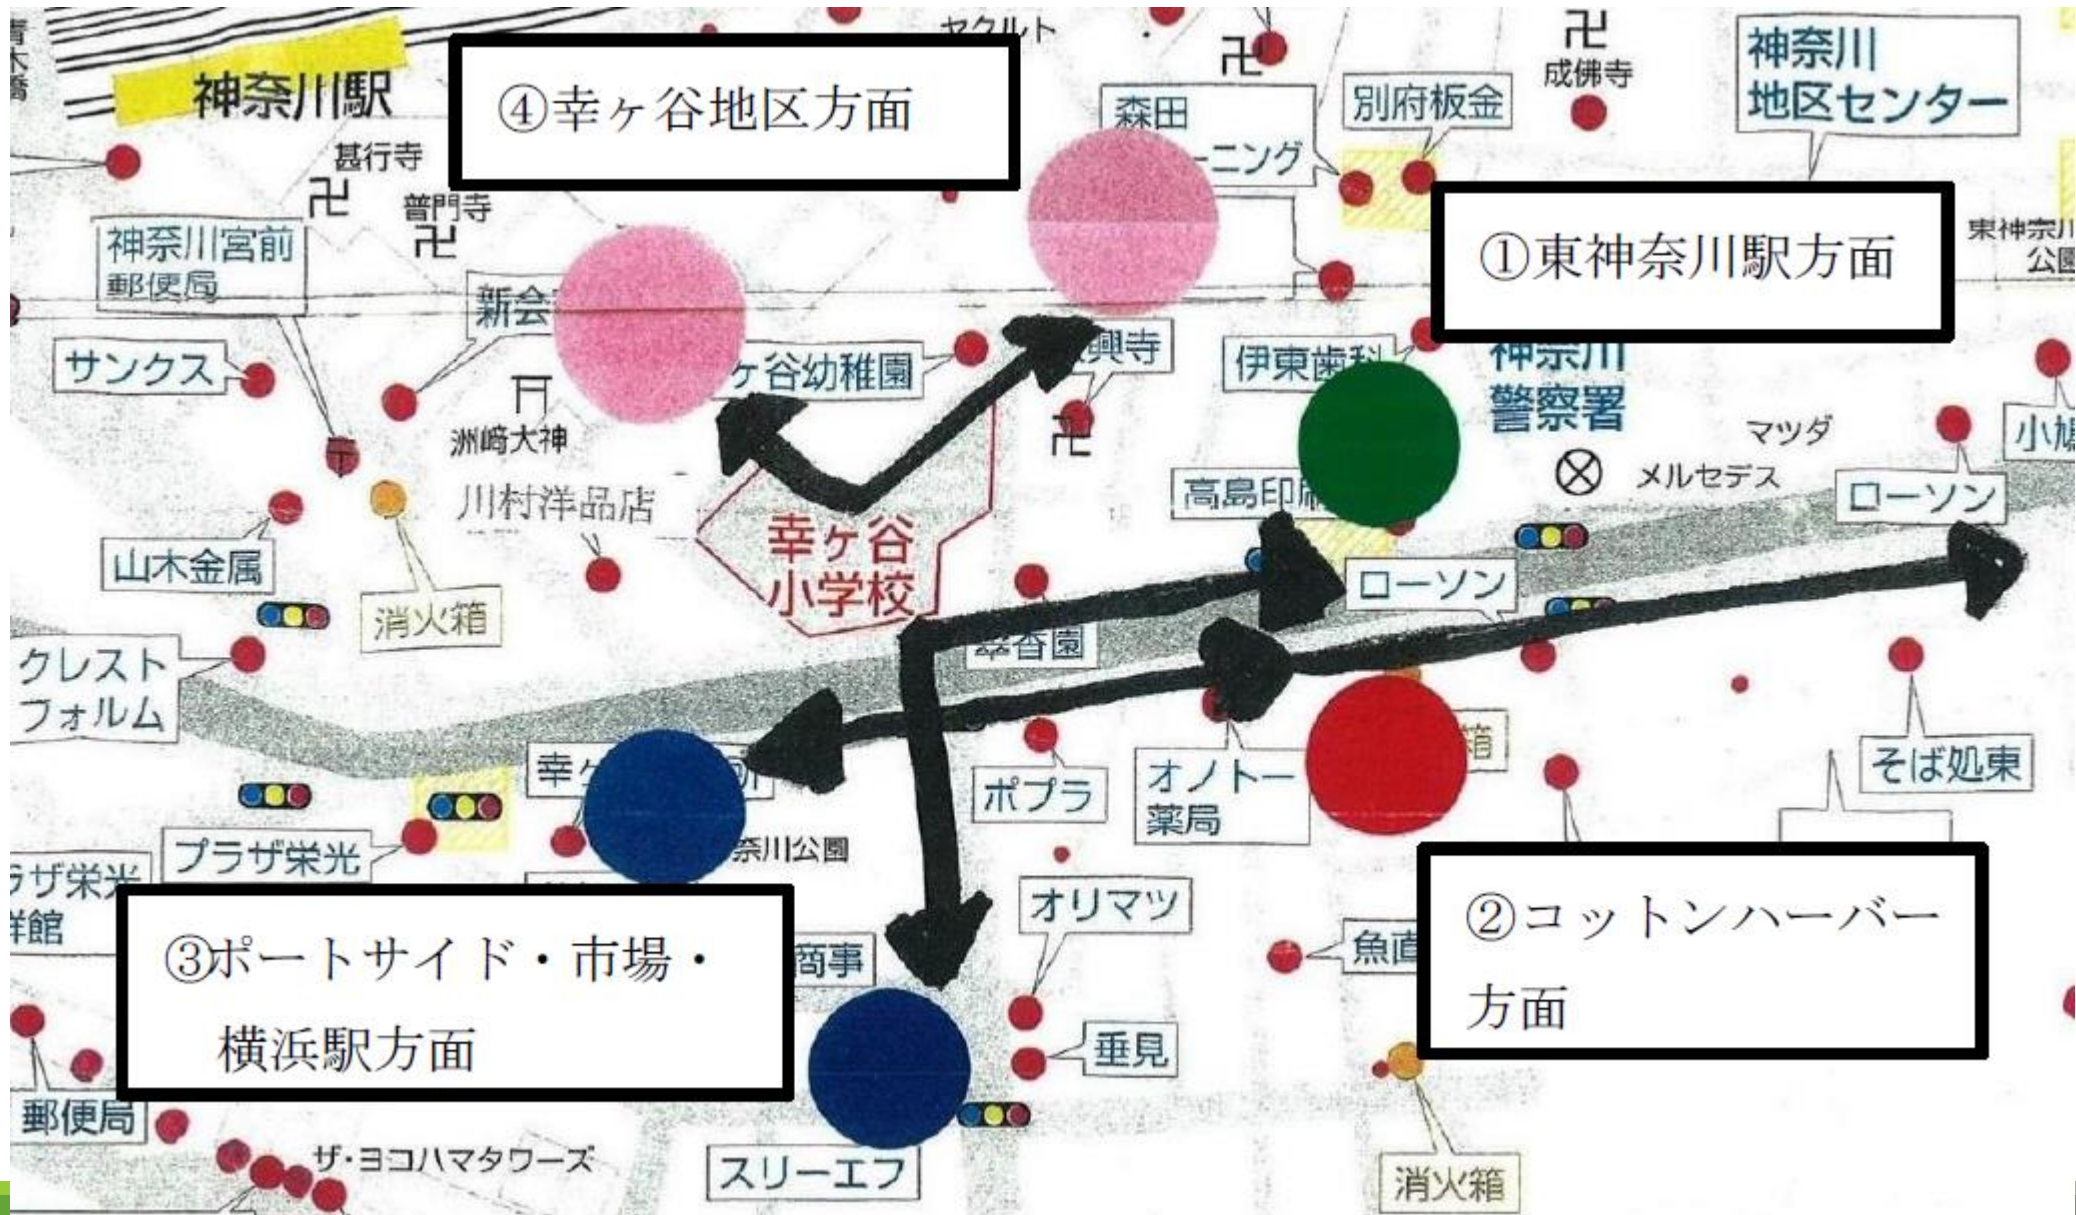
神奈川駅

④幸ヶ谷地区方面

ヤクルト

成佛寺

神奈川地区センター

森田

ーニング

別府板金

甚行寺

普門寺

神奈川宮前郵便局

①東神奈川駅方面

東神奈川公園

新会

興寺

ヶ谷幼稚園

伊東歯科

神奈川警察署

サンクス

洲崎大神

マツダ

メルセデス

小

川村洋品店

高島印刷

ローソン

幸ヶ谷小学校

山木金属

ローソン

消火箱

翠香園

クレストフォルム

箱

幸ヶ

ポプラ

オノトー薬局

そば処東

プラザ栄光

奈川公園

ラザ栄光

館

オリマツ

③ポートサイド・市場・横浜駅方面

商事

魚直

②コットンハーバー方面

垂見

郵便局

ザ・ヨコハマタワーズ

スリーエフ

消火箱